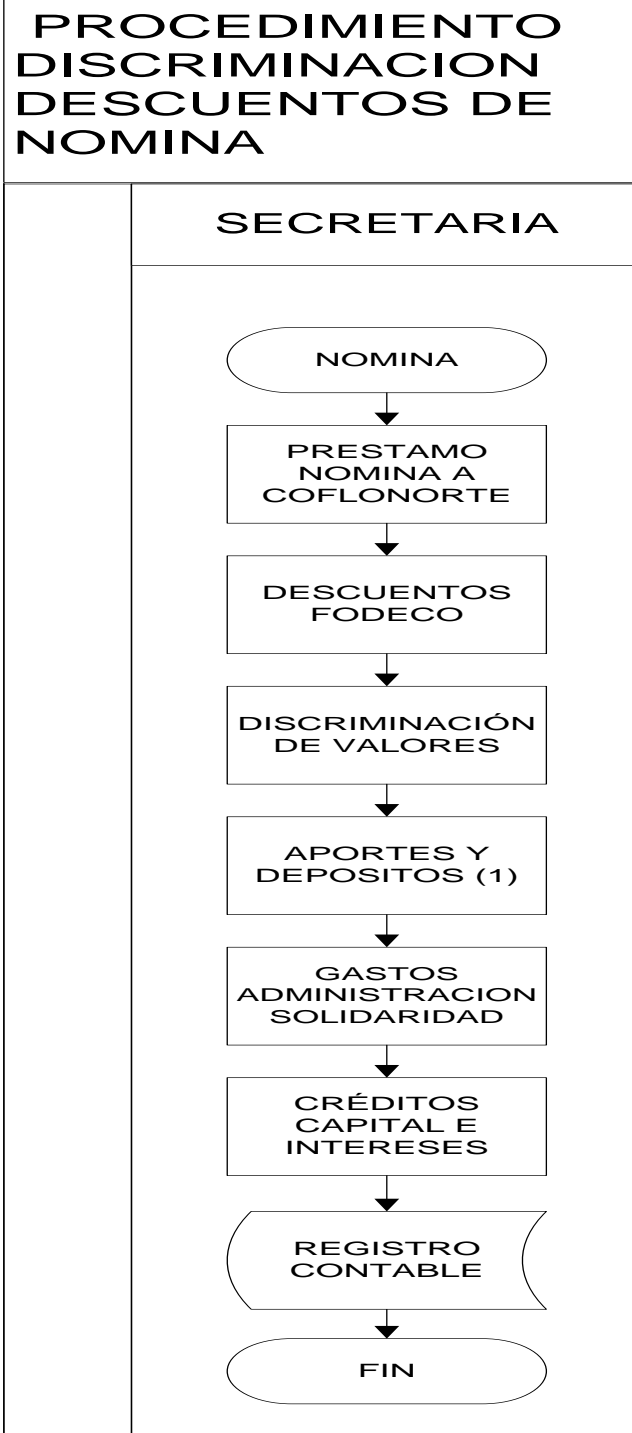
PROCEDIMIENTO DISCRIMINACION DESCUENTOS DE NOMINA

SECRETARIA

NOMINA

PRESTAMO NOMINA A COFLONORTE

DESCUENTOS FODECO

DISCRIMINACIÓN DE VALORES

APORTES Y DEPOSITOS (1)

GASTOS ADMINISTRACION SOLIDARIDAD

CRÉDITOS CAPITAL E INTERESES

REGISTRO CONTABLE

FIN